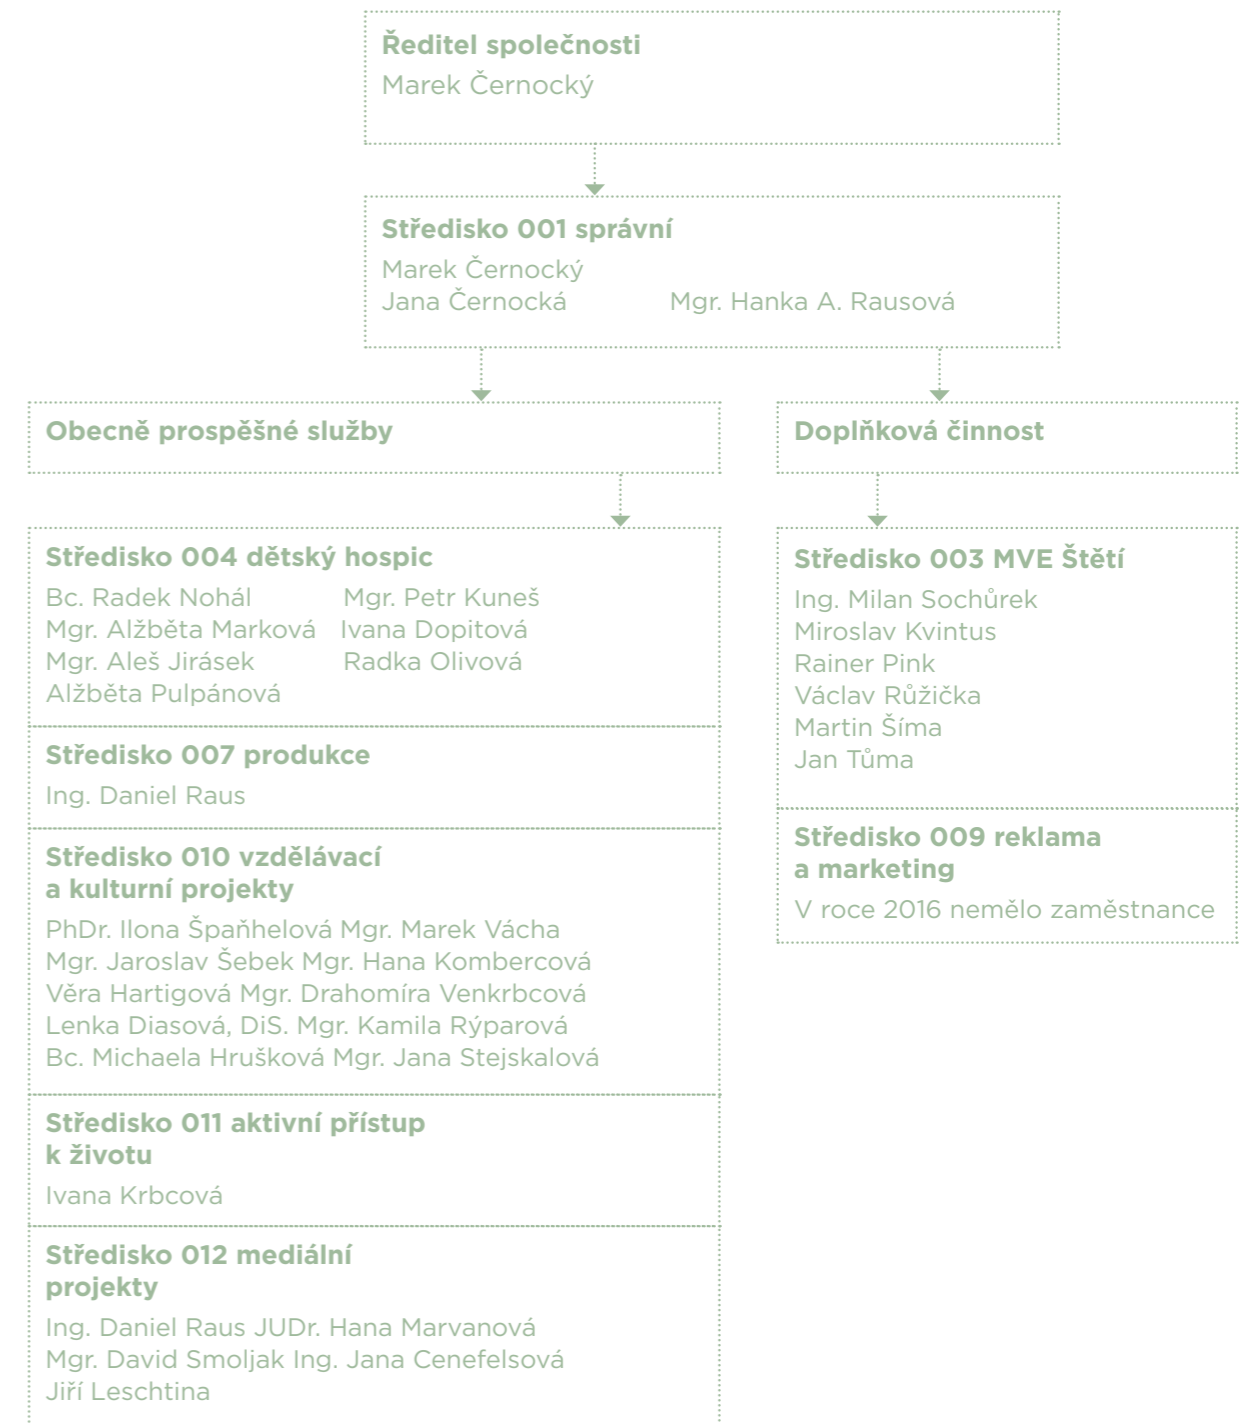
Ředitel společnosti
Marek Černocký

Středisko 001 správní
Marek Černocký
Jana Černocká
Mgr. Hanka A. Rausová

Obecně prospěšné služby

Doplňková činnost

Středisko 004 dětský hospic
Bc. Radek Nohál
Mgr. Alžběta Marková
Mgr. Aleš Jirásek
Alžběta Pulpánová
Mgr. Petr Kuneš
Ivana Dopitová
Radka Olivová

Středisko 007 produkce
Ing. Daniel Raus

Středisko 010 vzdělávací a kulturní projekty
PhDr. Ilona Špaňhelová Mgr. Marek Vácha
Mgr. Jaroslav Šebek Mgr. Hana Kombercová
Věra Hartigová Mgr. Drahomíra Venkrbcová
Lenka Diasová, DiS. Mgr. Kamila Rýparová
Bc. Michaela Hrušková Mgr. Jana Stejskalová

Středisko 011 aktivní přístup k životu
Ivana Krbcová

Středisko 012 mediální projekty
Ing. Daniel Raus JUDr. Hana Marvanová
Mgr. David Smoljak Ing. Jana Cenefelsová
Jiří Leschtina

Středisko 003 MVE Štětí
Ing. Milan Sochůrek
Miroslav Kvintus
Rainer Pink
Václav Růžička
Martin Šíma
Jan Tůma

Středisko 009 reklama a marketing
V roce 2016 nemělo zaměstnance